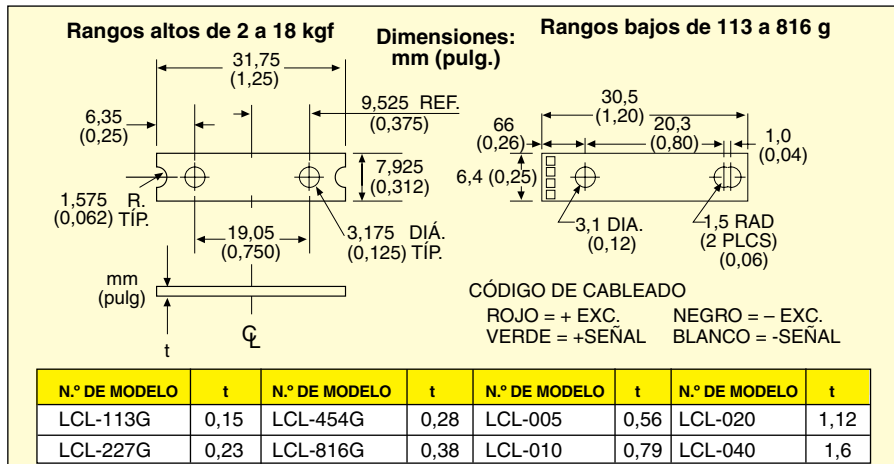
Rangos altos de 2 a 18 kgf

Dimensiones: mm (pulg.)

Rangos bajos de 113 a 816 g

31,75 (1,25)

6,35 (0,25)

9,525 REF. (0,375)

7,925 (0,312)

1,575 (0,062) R. TÍP.

19,05 (0,750)

3,175 DIÁ. (0,125) TÍP.

mm (pulg)

t

℄

30,5 (1,20)

66 (0,26)

20,3 (0,80)

1,0 (0,04)

6,4 (0,25)

3,1 DIA. (0,12)

1,5 RAD (2 PLCS) (0,06)

CÓDIGO DE CABLEADO
ROJO = + EXC.
NEGRO = – EXC.
VERDE = +SEÑAL
BLANCO = -SEÑAL

| N.º DE MODELO | t | N.º DE MODELO | t | N.º DE MODELO | t | N.º DE MODELO | t |
|---|---|---|---|---|---|---|---|
| LCL-113G | 0,15 | LCL-454G | 0,28 | LCL-005 | 0,56 | LCL-020 | 1,12 |
| LCL-227G | 0,23 | LCL-816G | 0,38 | LCL-010 | 0,79 | LCL-040 | 1,6 |